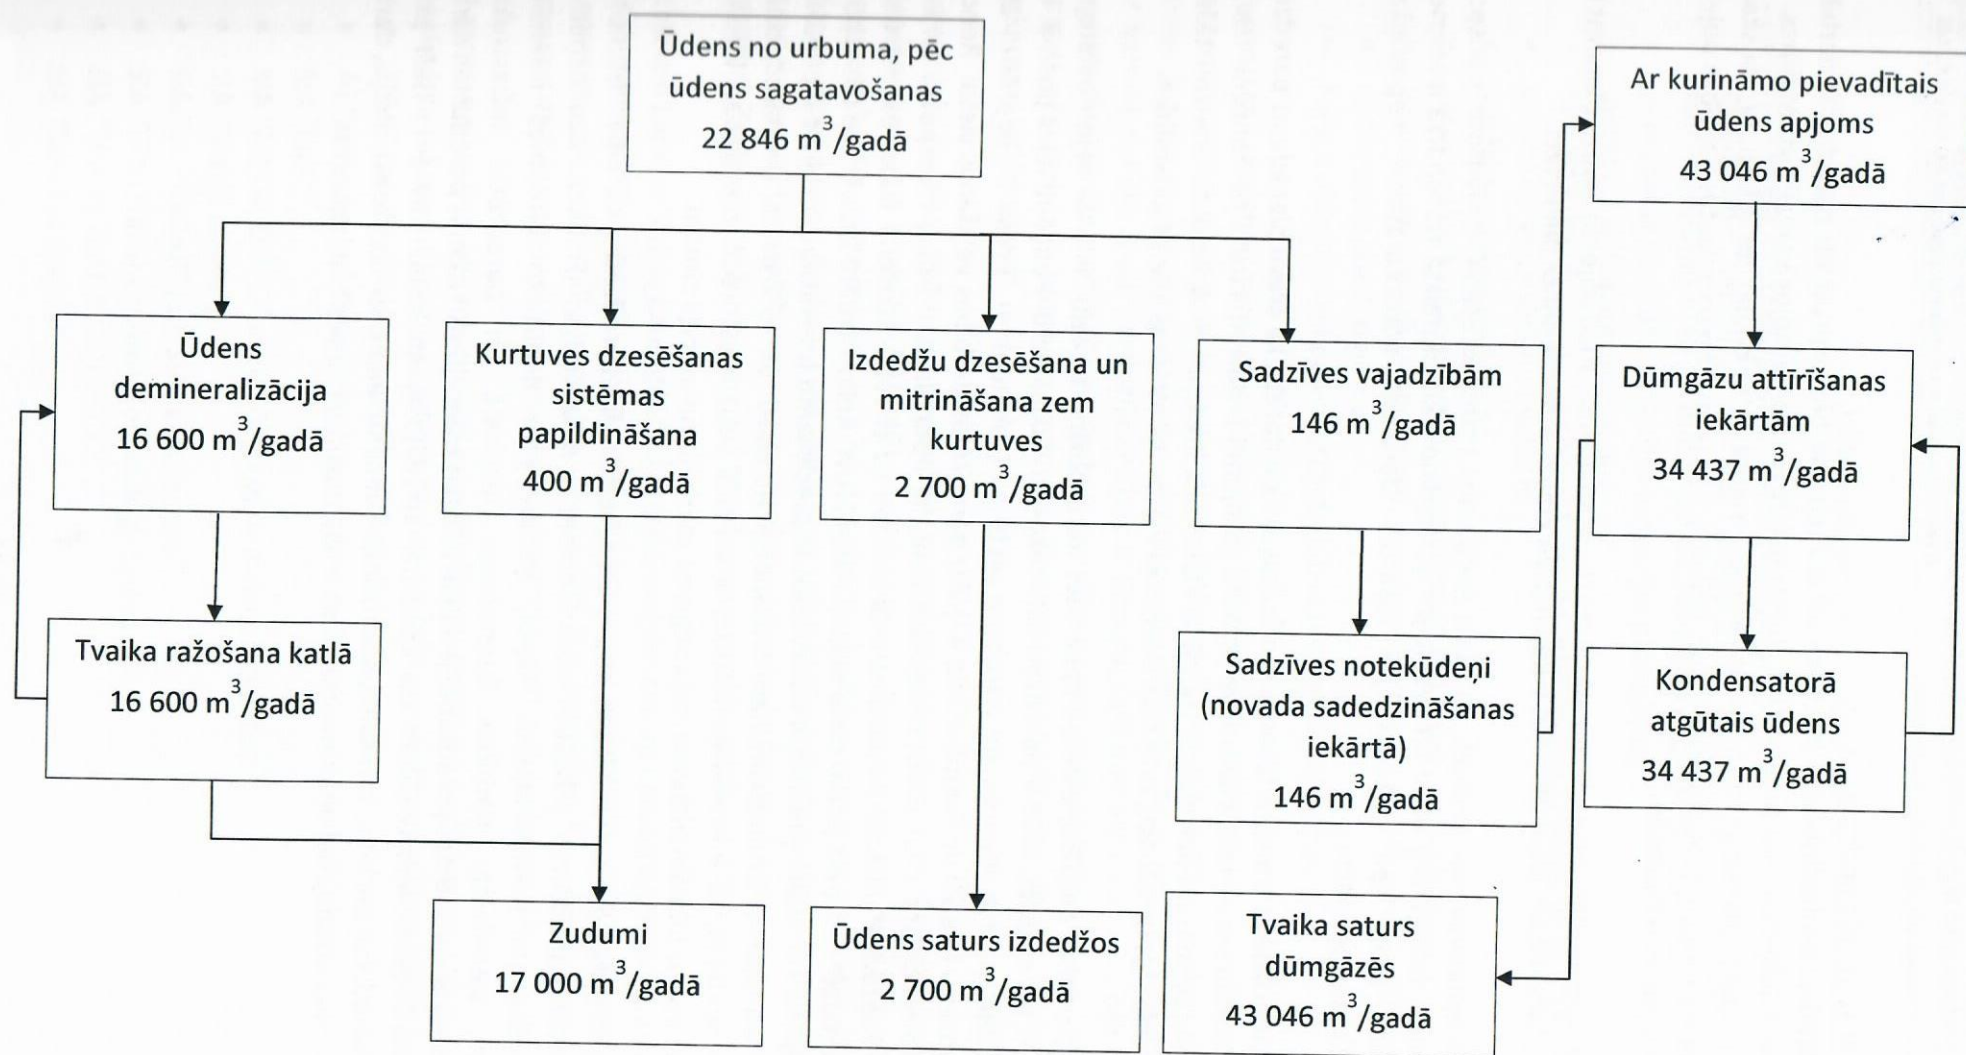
Ūdens no urbuma, pēc ūdens sagatavošanas
22 846 $m^3$/gadā

Ar kurināmo pievadītais ūdens apjoms
43 046 $m^3$/gadā

Ūdens demineralizācija
16 600 $m^3$/gadā

Kurtuves dzesēšanas sistēmas papildināšana
400 $m^3$/gadā

Izdedžu dzesēšana un mitrināšana zem kurtuves
2 700 $m^3$/gadā

Sadzīves vajadzībām
146 $m^3$/gadā

Dūmgāzu attīrīšanas iekārtām
34 437 $m^3$/gadā

Tvaika ražošana katlā
16 600 $m^3$/gadā

Sadzīves notekūdeņi (novada sadedzināšanas iekārtā)
146 $m^3$/gadā

Kondensatorā atgūtais ūdens
34 437 $m^3$/gadā

Zudumi
17 000 $m^3$/gadā

Ūdens saturs izdedžos
2 700 $m^3$/gadā

Tvaika saturs dūmgāzēs
43 046 $m^3$/gadā